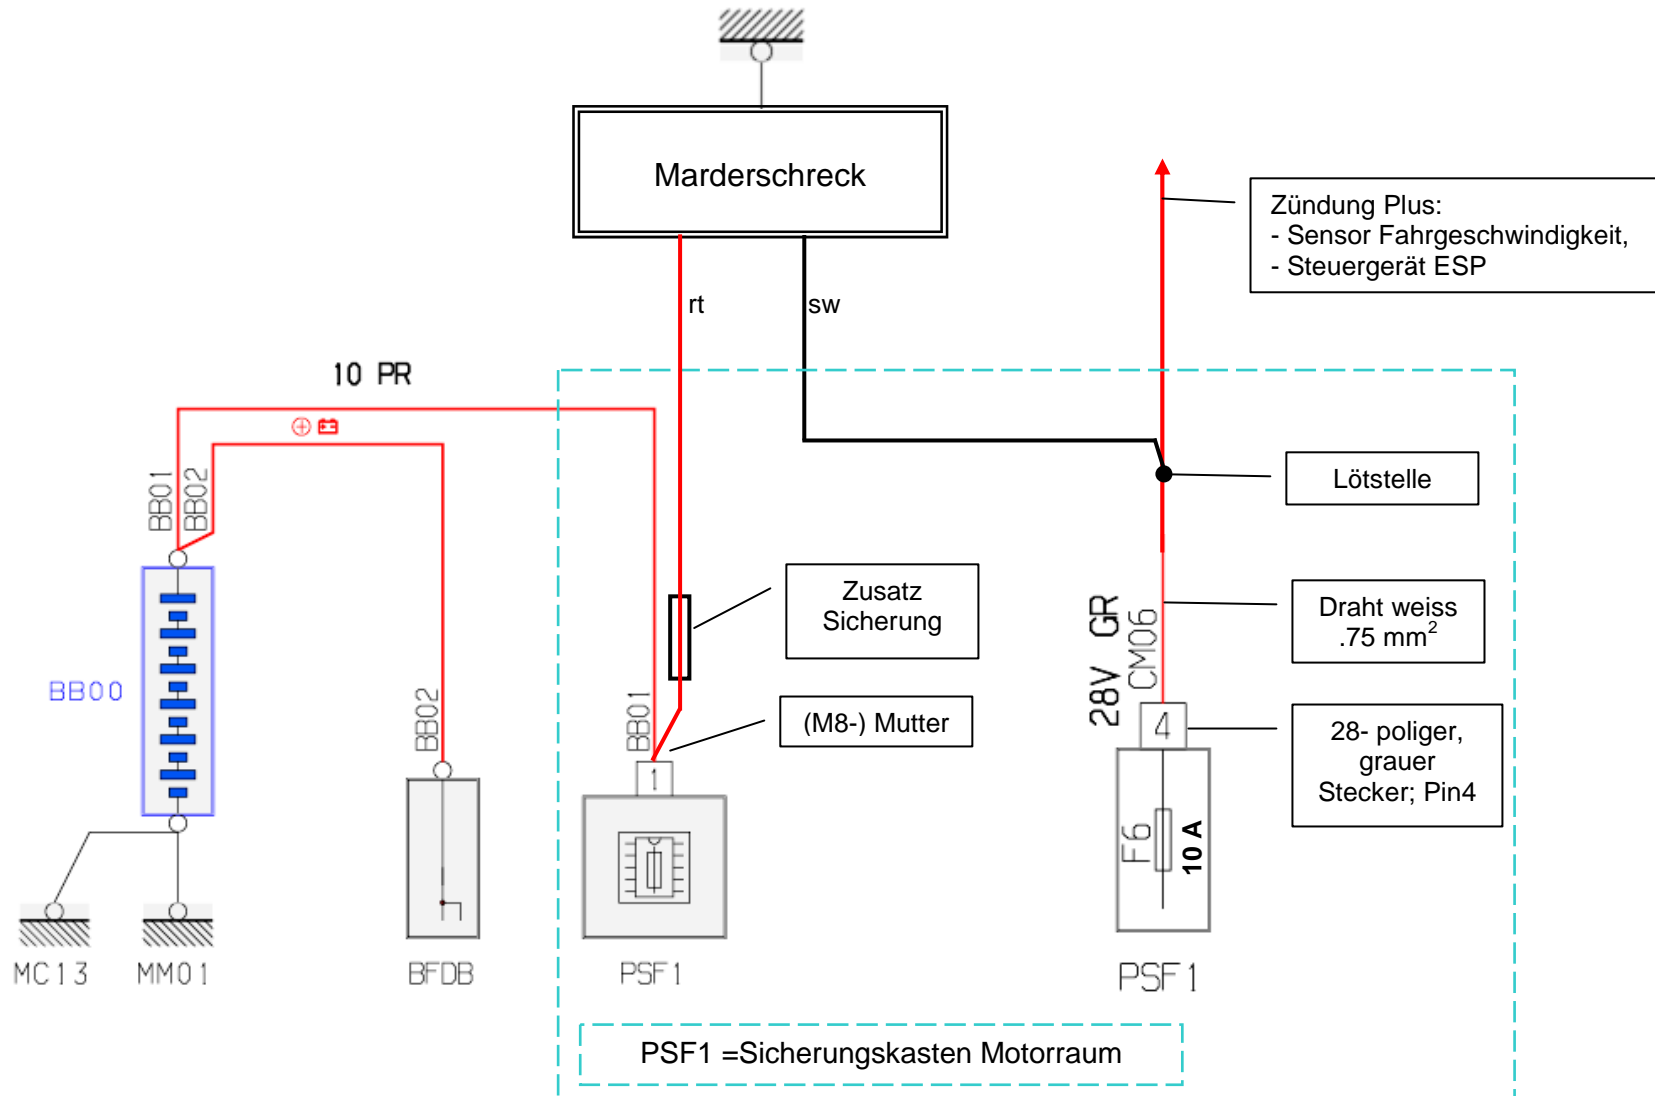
Marderschreck

Zündung Plus:
- Sensor Fahrgeschwindigkeit,
- Steuergerät ESP

rt

sw

10 PR

⊕

BB01 BB02

Lötstelle

BB00

Zusatz Sicherung

Draht weiss .75 mm$^2$

28V GR CM06

BB02

BB01

(M8-) Mutter

1

4

28- poliger, grauer Stecker; Pin4

F6

10 A

MC13

MM01

BFDB

PSF1

PSF1

PSF1 =Sicherungskasten Motorraum